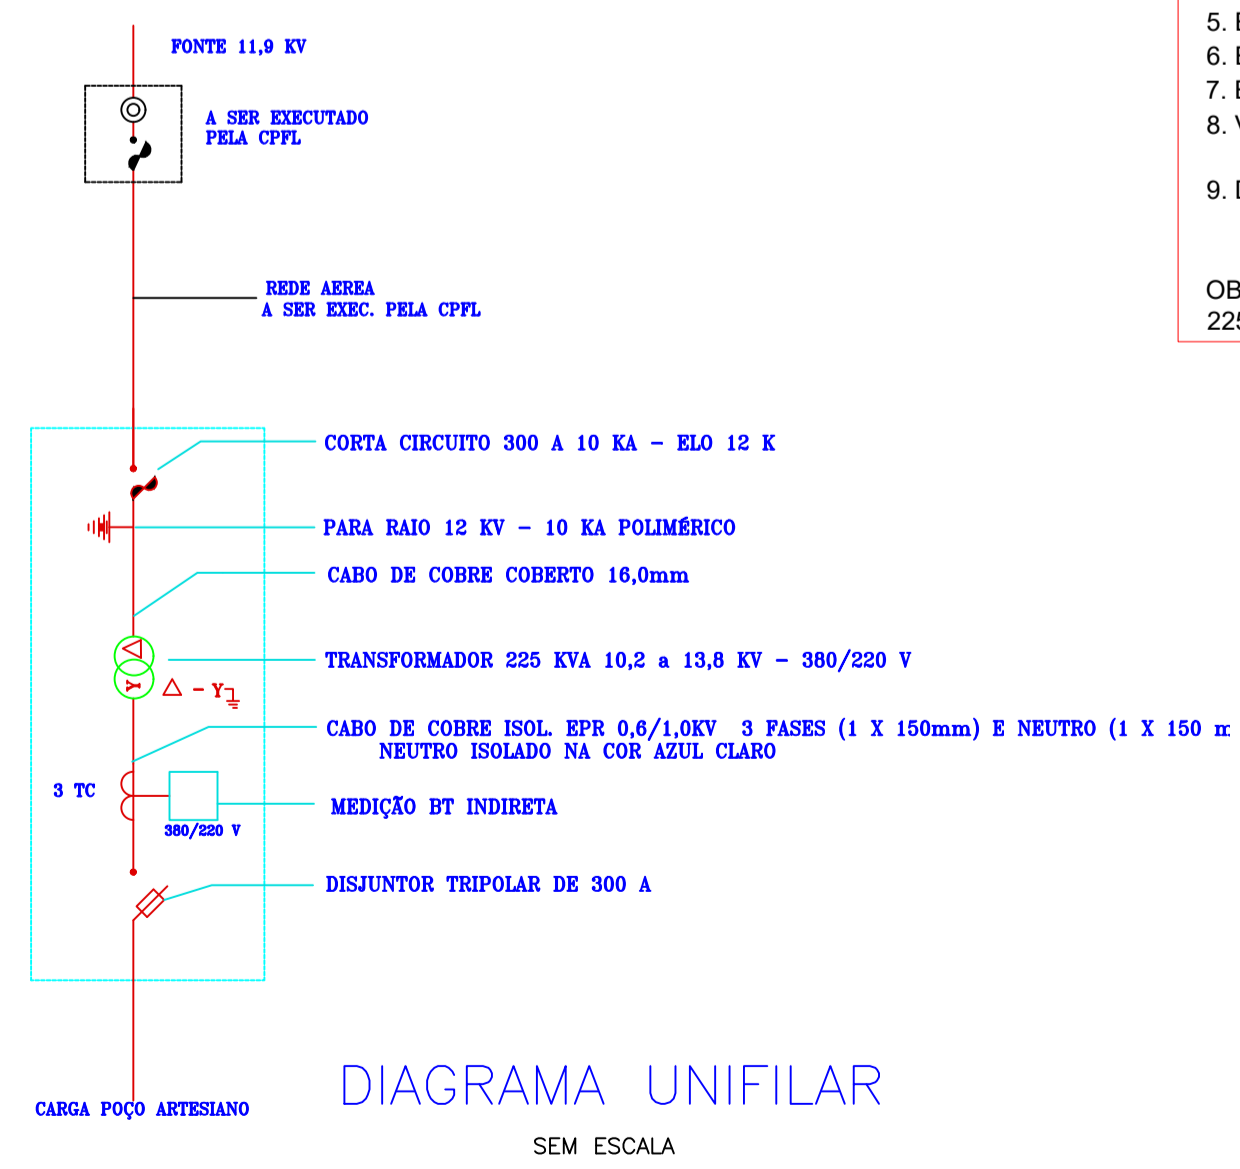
FONTE 11,9 KV

A SER EXECUTADO PELA CPFL

REDE AEREA A SER EXEC. PELA CPFL

CORTA CIRCUITO 300 A 10 KA - ELO 12 K

PARA RAIO 12 KV - 10 KA POLIMÉRICO

CABO DE COBRE COBERTO 16,0mm

TRANSFORMADOR 225 KVA 10,2 a 13,8 KV - 380/220 V

$\Delta$ - Y

CABO DE COBRE ISOL. EPR 0,6/1,0KV 3 FASES (1 X 150mm) E NEUTRO (1 X 150 m
NEUTRO ISOLADO NA COR AZUL CLARO

3 TC

MEDIÇÃO BT INDIRETA

380/220 V

DISJUNTOR TRIPOLAR DE 300 A

CARGA POÇO ARTESIANO

DIAGRAMA UNIFILAR

SEM ESCALA

5. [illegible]
6. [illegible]
7. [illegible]
8. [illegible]
9. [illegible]

OB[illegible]
22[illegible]